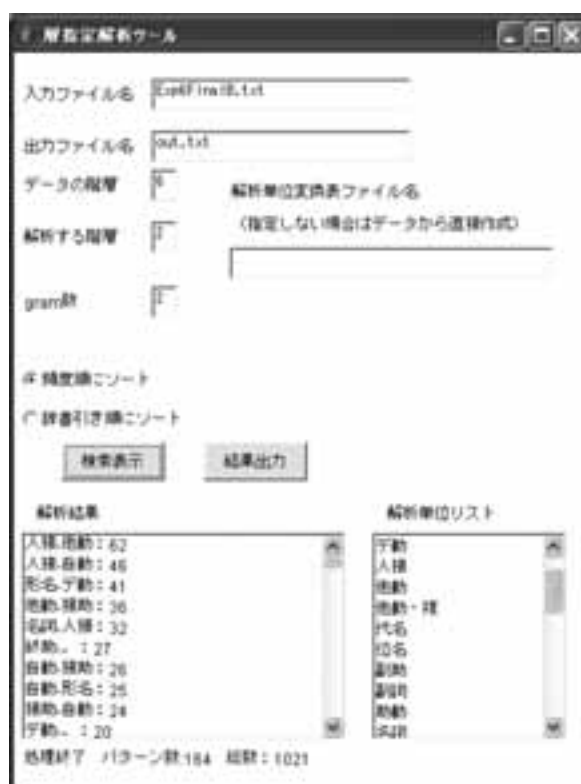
層指定解析ツール

入力ファイル名 ExpWFinal8.txt

出力ファイル名 out.txt

データの階層 6

解析する階層 2

gram数 2

解析単位変換表ファイル名

（指定しない場合はデータから直接作成）

● 頻度順にソート

○ 辞書引き順にソート

検索表示

結果出力

解析結果

入称.他動：62
人称.自動：46
形名.于動：41
他動.補助：36
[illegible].人称：32
終助.。：27
自動.補助：26
自動.形名：25
補助.自動：24
于動.。：20

解析単位リスト

于動
人称
他動
他動・補
代名
位名
副助
副詞
助動
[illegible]

処理終了 パターン数184 総数：1021